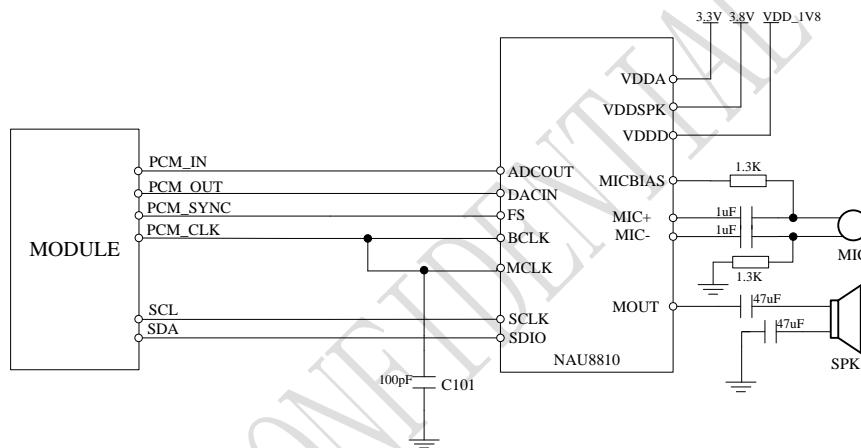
3.3V 3.8V VDD_1V8

VDDA
VDDSPK
VDDD

MODULE

PCM_IN
PCM_OUT
PCM_SYNC
PCM_CLK

ADCOUT
DACIN
FS
BCLK
MCLK

MICBIAS
1.3K
MIC+
MIC-
1uF
1uF
1.3K
MIC

MOUT
47uF
47uF
SPK

SCL
SDA
SCLK
SDIO
NAU8810

100pF
C101

CONFIDENTIAL